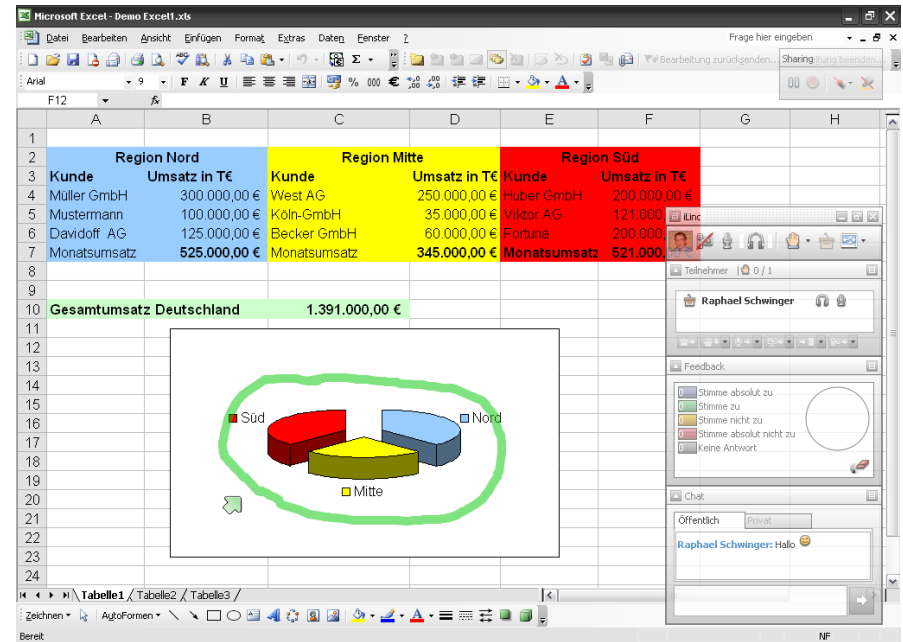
Microsoft Excel - Demo Excel1.xls

Datei Bearbeiten Ansicht Einfügen Format Extras Daten Fenster ?

Frage hier eingeben

Bearbeitung zurücksenden...

Sharing

Arial 9 F K U % 000 €

F12 fx

| | A | B | C | D | E | F | G | H |
|---|---|---|---|---|---|---|---|---|
| 1 | | | | | | | | |
| 2 | Region Nord | | Region Mitte | | Region Süd | | | |
| 3 | Kunde | Umsatz in T€ | Kunde | Umsatz in T€ | Kunde | Umsatz in T€ | | |
| 4 | Müller GmbH | 300.000,00 € | West AG | 250.000,00 € | Huber GmbH | 200.000,00 € | | |
| 5 | Mustermann | 100.000,00 € | Köln-GmbH | 35.000,00 € | Viktor AG | 121.000, | | |
| 6 | Davidoff AG | 125.000,00 € | Becker GmbH | 60.000,00 € | Fortuna | 200.000, | | |
| 7 | Monatsumsatz | 525.000,00 € | Monatsumsatz | 345.000,00 € | Monatsumsatz | 521.000, | | |
| 8 | | | | | | | | |
| 9 | | | | | | | | |
| 10 | Gesamtumsatz Deutschland | | 1.391.000,00 € | | | | | |

Süd
Nord
Mitte

Tabelle1 Tabelle2 Tabelle3

Zeichnen AutoFormen

Bereit NF

iLinc

Teilnehmer 0 / 1

Raphael Schwinger

Feedback

Stimme absolut zu
Stimme zu
Stimme nicht zu
Stimme absolut nicht zu
Keine Antwort

Chat

Öffentlich Privat

Raphael Schwinger: Hallo